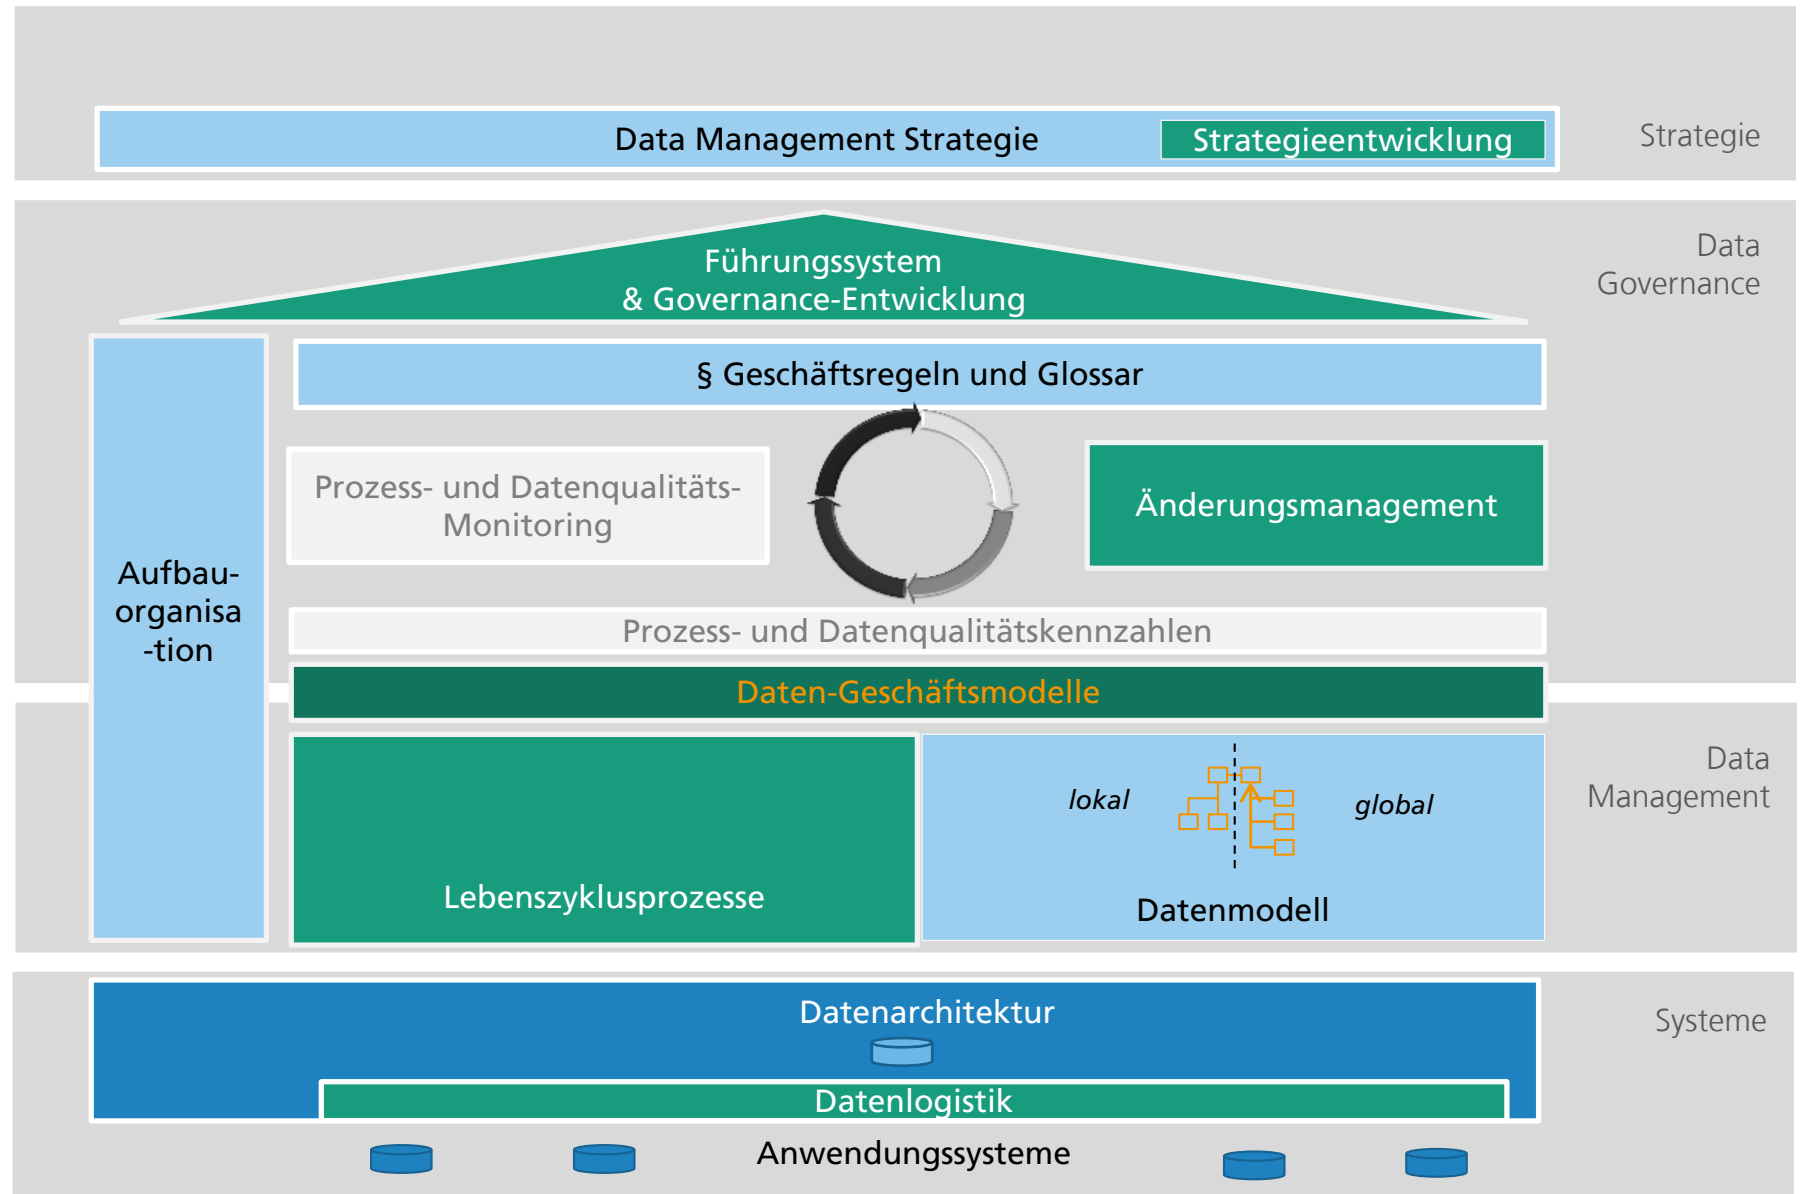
Data Management Strategie

Strategieentwicklung

Strategie

Führungssystem & Governance-Entwicklung

Data Governance

§ Geschäftsregeln und Glossar

Aufbau-organisa-tion

Prozess- und Datenqualitäts-Monitoring

Änderungsmanagement

Prozess- und Datenqualitätskennzahlen

Daten-Geschäftsmodelle

Lebenszyklusprozesse

lokal

global

Datenmodell

Data Management

Datenarchitektur

Datenlogistik

Anwendungssysteme

Systeme